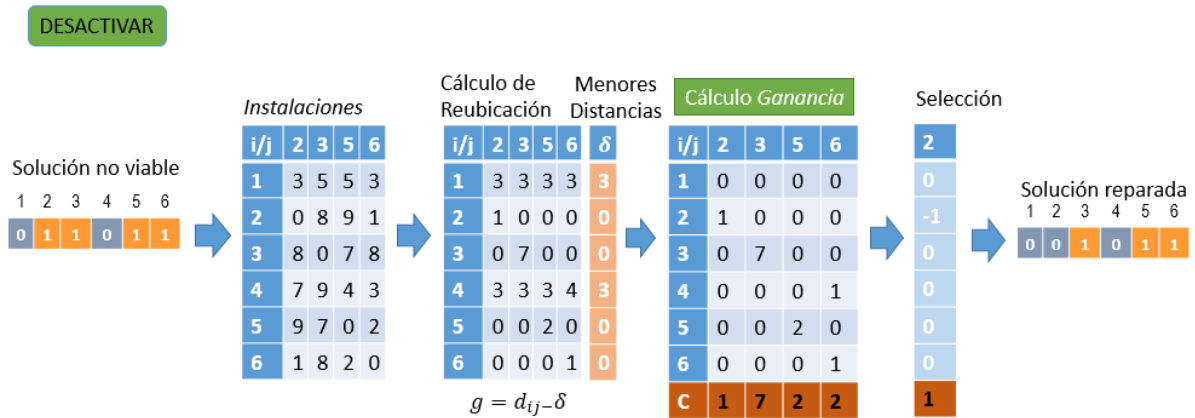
DESACTIVAR

Solución no viable

| 1 | 2 | 3 | 4 | 5 | 6 |
|---|---|---|---|---|---|
| 0 | 1 | 1 | 0 | 1 | 1 |

*Instalaciones*

| i/j | 2 | 3 | 5 | 6 |
|---|---|---|---|---|
| 1 | 3 | 5 | 5 | 3 |
| 2 | 0 | 8 | 9 | 1 |
| 3 | 8 | 0 | 7 | 8 |
| 4 | 7 | 9 | 4 | 3 |
| 5 | 9 | 7 | 0 | 2 |
| 6 | 1 | 8 | 2 | 0 |

Cálculo de Reubicación

| i/j | 2 | 3 | 5 | 6 |
|---|---|---|---|---|
| 1 | 3 | 3 | 3 | 3 |
| 2 | 1 | 0 | 0 | 0 |
| 3 | 0 | 7 | 0 | 0 |
| 4 | 3 | 3 | 3 | 4 |
| 5 | 0 | 0 | 2 | 0 |
| 6 | 0 | 0 | 0 | 1 |

$g = d_{ij} - \delta$

Menores Distancias

| $\delta$ |
|---|
| 3 |
| 0 |
| 0 |
| 3 |
| 0 |
| 0 |

Cálculo *Ganancia*

| i/j | 2 | 3 | 5 | 6 |
|---|---|---|---|---|
| 1 | 0 | 0 | 0 | 0 |
| 2 | 1 | 0 | 0 | 0 |
| 3 | 0 | 7 | 0 | 0 |
| 4 | 0 | 0 | 0 | 1 |
| 5 | 0 | 0 | 2 | 0 |
| 6 | 0 | 0 | 0 | 1 |
| C | 1 | 7 | 2 | 2 |

Selección

| 2 |
|---|
| 0 |
| -1 |
| 0 |
| 0 |
| 0 |
| 0 |
| 1 |

Solución reparada

| 1 | 2 | 3 | 4 | 5 | 6 |
|---|---|---|---|---|---|
| 0 | 0 | 1 | 0 | 1 | 1 |